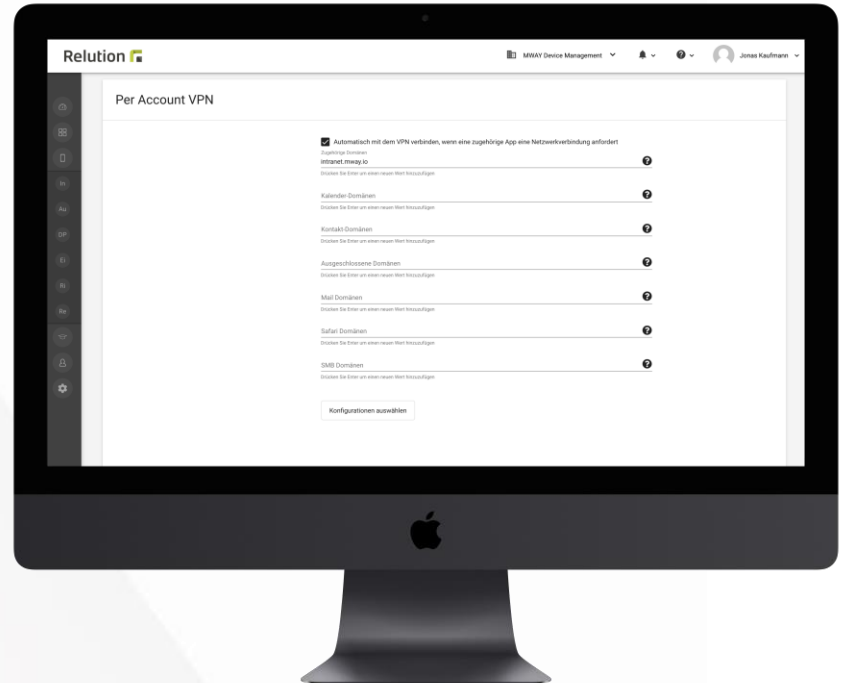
Relution

MWAY Device Management

Jonas Kaufmann

In
Au
DP
Ei
Bi
Re

Per Account VPN

Automatisch mit dem VPN verbinden, wenn eine zugehörige App eine Netzwerkverbindung anfordert

Zugehörige Domänen
intranet.mway.io
Drücken Sie Enter um einen neuen Wert hinzuzufügen

Kalender-Domänen
Drücken Sie Enter um einen neuen Wert hinzuzufügen

Kontakt-Domänen
Drücken Sie Enter um einen neuen Wert hinzuzufügen

Ausgeschlossene Domänen
Drücken Sie Enter um einen neuen Wert hinzuzufügen

Mail Domänen
Drücken Sie Enter um einen neuen Wert hinzuzufügen

Safari Domänen
Drücken Sie Enter um einen neuen Wert hinzuzufügen

SMB Domänen
Drücken Sie Enter um einen neuen Wert hinzuzufügen

Konfigurationen auswählen